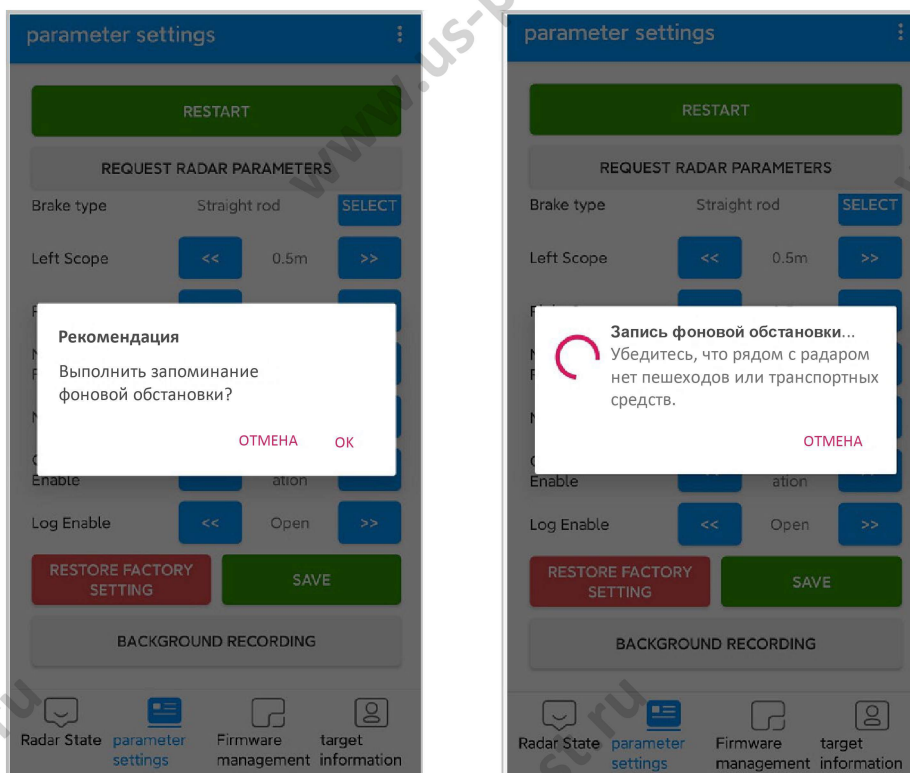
parameter settings

RESTART

REQUEST RADAR PARAMETERS

Brake type Straight rod SELECT

Left Scope << 0.5m >>

Рекомендация

Выполнить запоминание фоновой обстановки?

ОТМЕНА ОК

Enable ation

Log Enable << Open >>

RESTORE FACTORY SETTING

SAVE

BACKGROUND RECORDING

Radar State parameter settings Firmware management target information

parameter settings

RESTART

REQUEST RADAR PARAMETERS

Brake type Straight rod SELECT

Left Scope << 0.5m >>

Запись фоновой обстановки...

Убедитесь, что рядом с радаром нет пешеходов или транспортных средств.

ОТМЕНА

Enable ation

Log Enable << Open >>

RESTORE FACTORY SETTING

SAVE

BACKGROUND RECORDING

Radar State parameter settings Firmware management target information

www.us-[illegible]

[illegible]st.ru